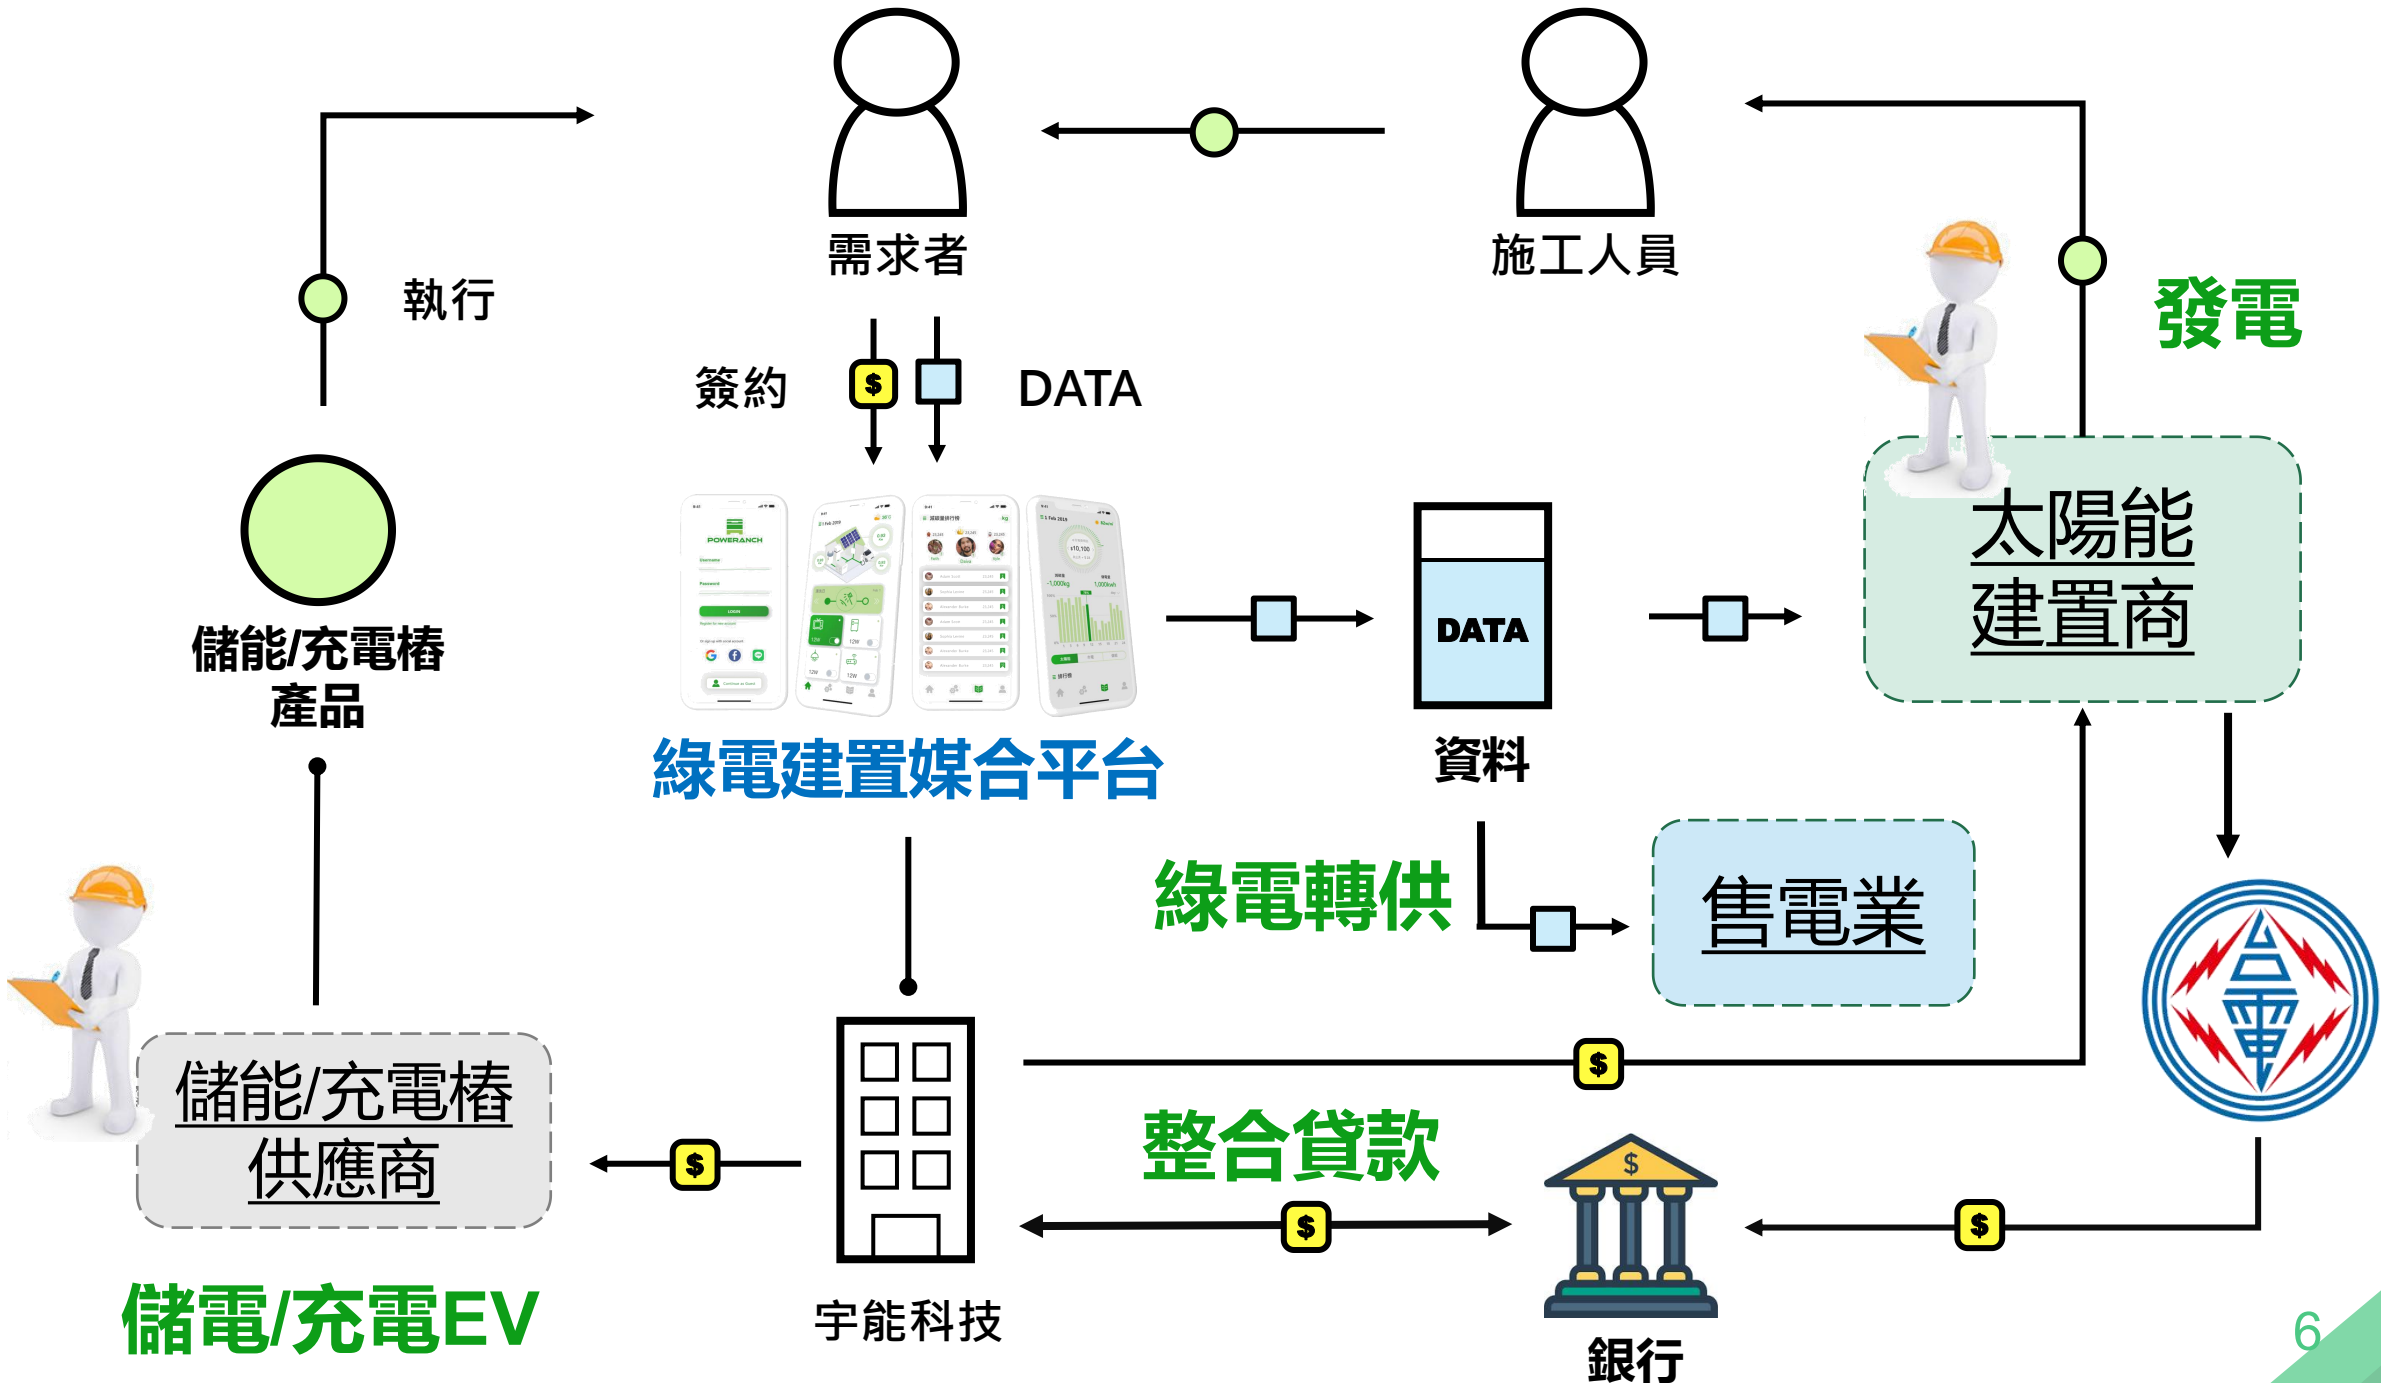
需求者

施工人員

執行

發電

簽約

$

DATA

儲能/充電樁
產品

POWERANCH

綠電建置媒合平台

DATA

資料

太陽能
建置商

綠電轉供

售電業

台電

$

儲能/充電樁
供應商

$

整合貸款

$

$

$

宇能科技

銀行

儲電/充電EV

6